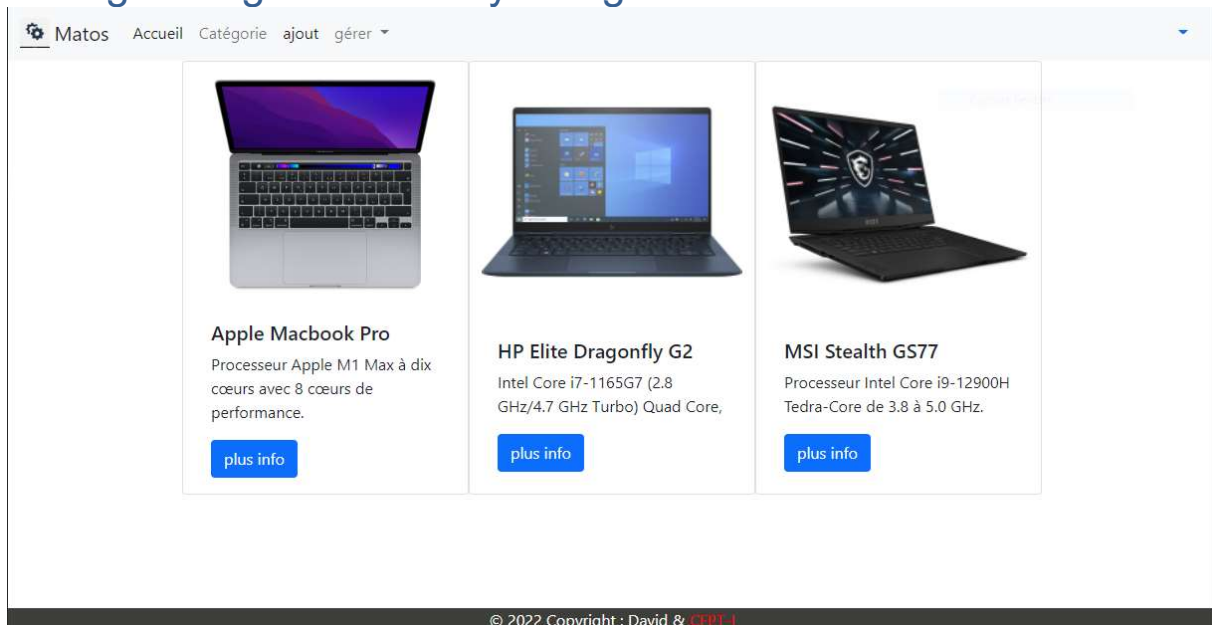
Matos Accueil Catégorie ajout gérer

Apple Macbook Pro

Processeur Apple M1 Max à dix cœurs avec 8 cœurs de performance.

plus info

HP Elite Dragonfly G2

Intel Core i7-1165G7 (2.8 GHz/4.7 GHz Turbo) Quad Core,

plus info

MSI Stealth GS77

Processeur Intel Core i9-12900H Tedra-Core de 3.8 à 5.0 GHz.

plus info

© 2022 Copyright : David & CERT-I